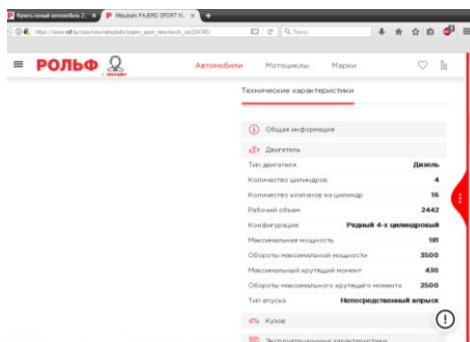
Купить новый автомобиль 2... ×
Mitsubishi PAJERO SPORT N... ×
+
https://www.rolf.ru/cars/new/mitsubishi/pajero_sport_new/stock_car224745/
Поиск

РОЛЬФ
Автомобили
Мотоциклы
Марки

Технические характеристики

Общая информация

Двигатель

| | |
|---|---|
| Тип двигателя | Дизель |
| Количество цилиндров | 4 |
| Количество клапанов на цилиндр | 16 |
| Рабочий объем | 2442 |
| Конфигурация | Рядный 4-х цилиндровый |
| Максимальная мощность | 181 |
| Обороты максимальной мощности | 3500 |
| Максимальный крутящий момент | 430 |
| Обороты максимального крутящего момента | 2500 |
| Тип впуска | Непосредственный впрыск |

Кузов

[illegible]